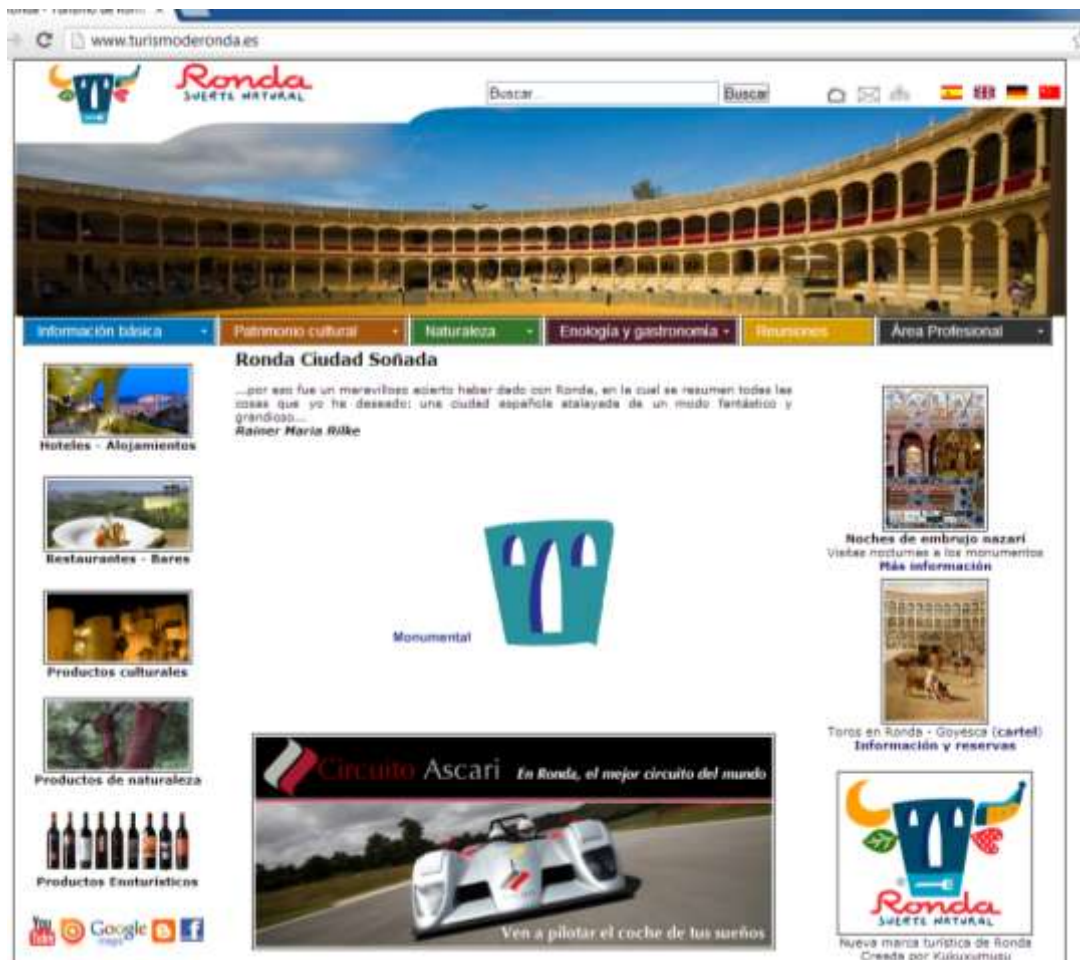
Ronda - Turismo de Ronda ×

www.turismoderonda.es

Ronda
SUERTE NATURAL

Buscar...
Buscar

Información básica
Patrimonio cultural
Naturaleza
Enología y gastronomía
Reuniones
Área Profesional

Ronda Ciudad Soñada

...por eso fue un maravilloso acierto haber dado con Ronda, en la cual se resumen todas las cosas que yo he deseado: una ciudad española atalayada de un modo fantástico y grandioso...
Rainer Maria Rilke

Hoteles - Alojamientos

Restaurantes - Bares

Productos culturales

Productos de naturaleza

Productos Enoturísticos

You Tube
Google maps

Monumental

Circuito Ascari
En Ronda, el mejor circuito del mundo
Ven a pilotar el coche de tus sueños

Noches de embrujo nazarí
Visitas nocturnas a los monumentos
Más información

Toros en Ronda - Goyesca (cartel)
Información y reservas

Ronda
SUERTE NATURAL

Nueva marca turística de Ronda
Creada por Kukuxumusu